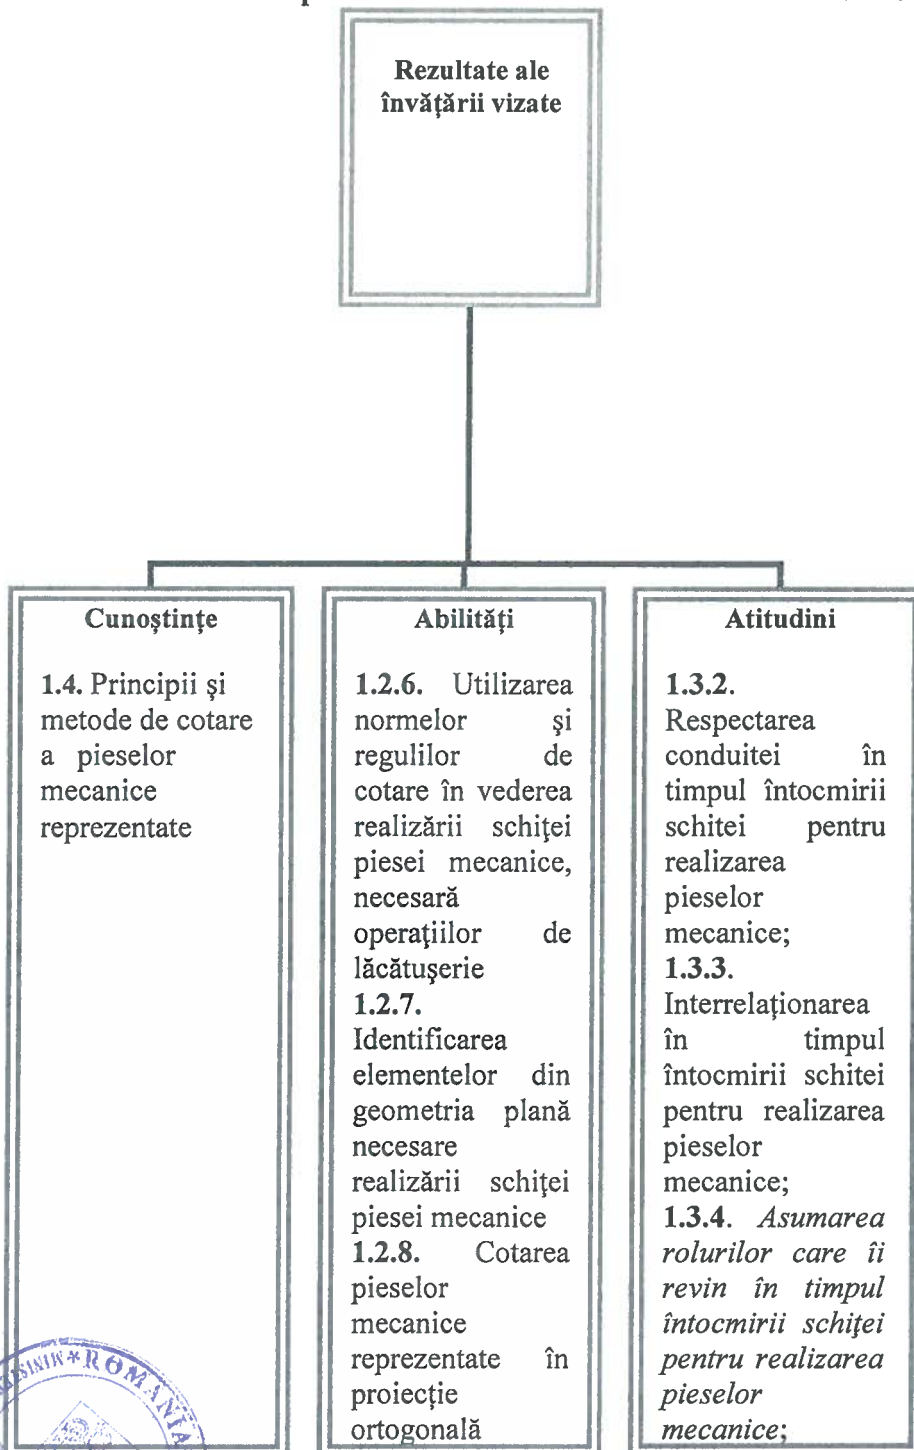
Rezultate ale învăţării vizate

Cunoştinţe

1.4. Principii şi metode de cotare a pieselor mecanice reprezentate

Abilităţi

1.2.6. Utilizarea normelor şi regulilor de cotare în vederea realizării schiţei piesei mecanice, necesară operaţiilor de lăcătuşerie
1.2.7. Identificarea elementelor din geometria plană necesare realizării schiţei piesei mecanice
1.2.8. Cotarea pieselor mecanice reprezentate în proiecţie ortogonală

Atitudini

1.3.2. Respectarea conduitei în timpul întocmirii schitei pentru realizarea pieselor mecanice;
1.3.3. Interrelaţionarea în timpul întocmirii schitei pentru realizarea pieselor mecanice;
1.3.4. *Asumarea rolurilor care îi revin în timpul întocmirii schiţei pentru realizarea pieselor mecanice*;

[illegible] * ROMÂNIA